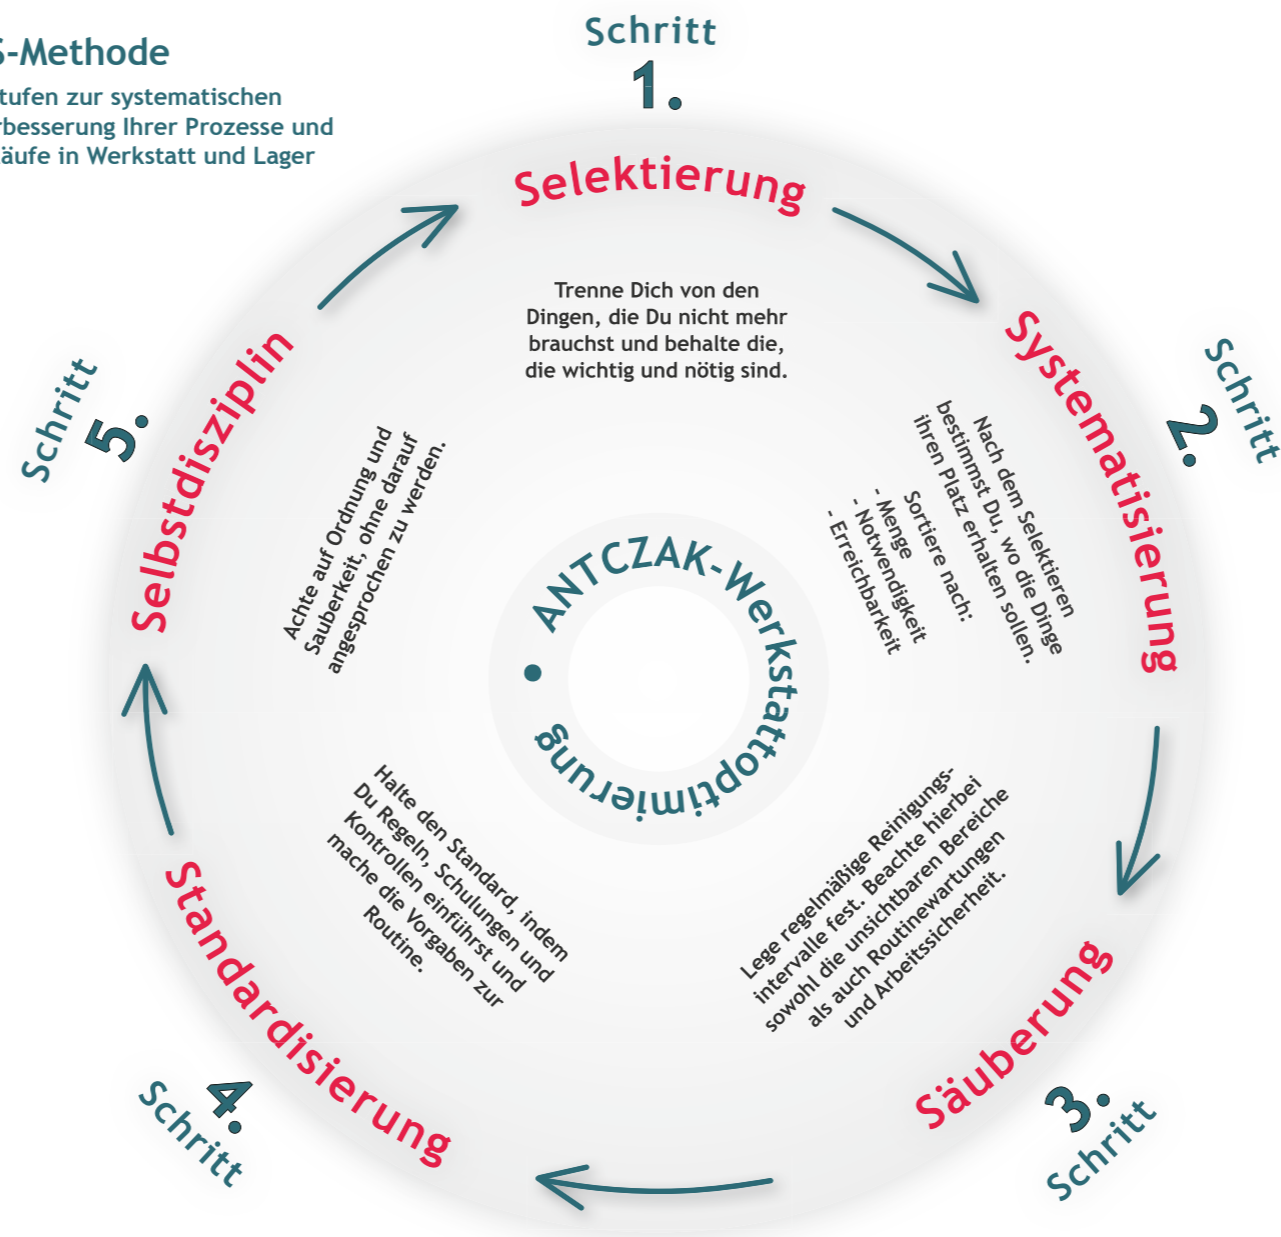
S-Methode
tufen zur systematischen rbesserung Ihrer Prozesse und äufe in Werkstatt und Lager

Schritt
1.
Selektierung

Trenne Dich von den Dingen, die Du nicht mehr brauchst und behalte die, die wichtig und nötig sind.

Schritt
2.
Systematisierung

Nach dem Selektieren bestimmst Du, wo die Dinge ihren Platz erhalten sollen.

Sortiere nach:
- Menge
- Notwendigkeit
- Erreichbarkeit

Schritt
3.
Säuberung

Lege regelmäßige Reinigungsintervalle fest. Beachte hierbei sowohl die unsichtbaren Bereiche als auch Routinewartungen und Arbeitssicherheit.

Schritt
4.
Standardisierung

Halte den Standard, indem Du Regeln, Schulungen und Kontrollen einführst und mache die Vorgaben zur Routine.

Schritt
5.
Selbstdisziplin

Achte auf Ordnung und Sauberkeit, ohne darauf angesprochen zu werden.

ANTCZAK-Werkstattoptimierung